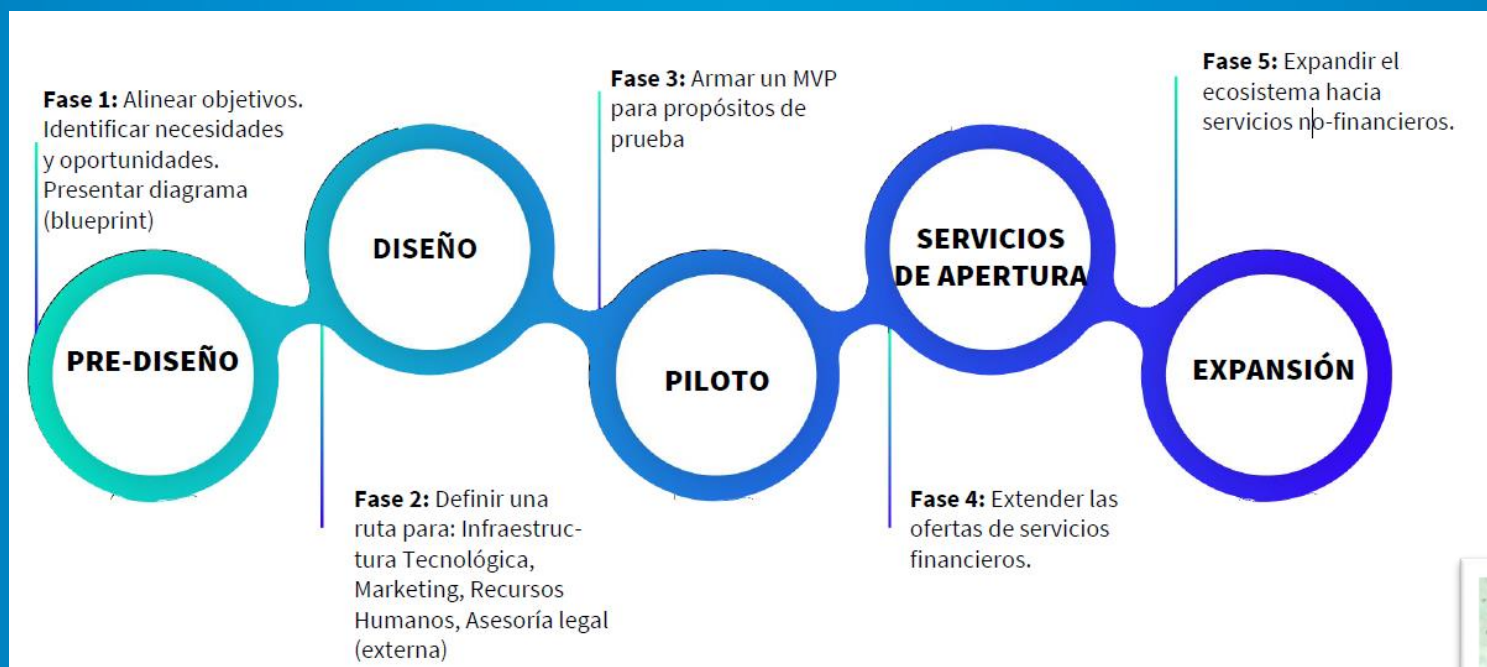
**Fase 1:** Alinear objetivos. Identificar necesidades y oportunidades. Presentar diagrama (blueprint)

PRE-DISEÑO

DISEÑO

**Fase 2:** Definir una ruta para: Infraestructura Tecnológica, Marketing, Recursos Humanos, Asesoría legal (externa)

**Fase 3:** Armar un MVP para propósitos de prueba

PILOTO

SERVICIOS DE APERTURA

**Fase 4:** Extender las ofertas de servicios financieros.

**Fase 5:** Expandir el ecosistema hacia servicios no-financieros.

EXPANSIÓN